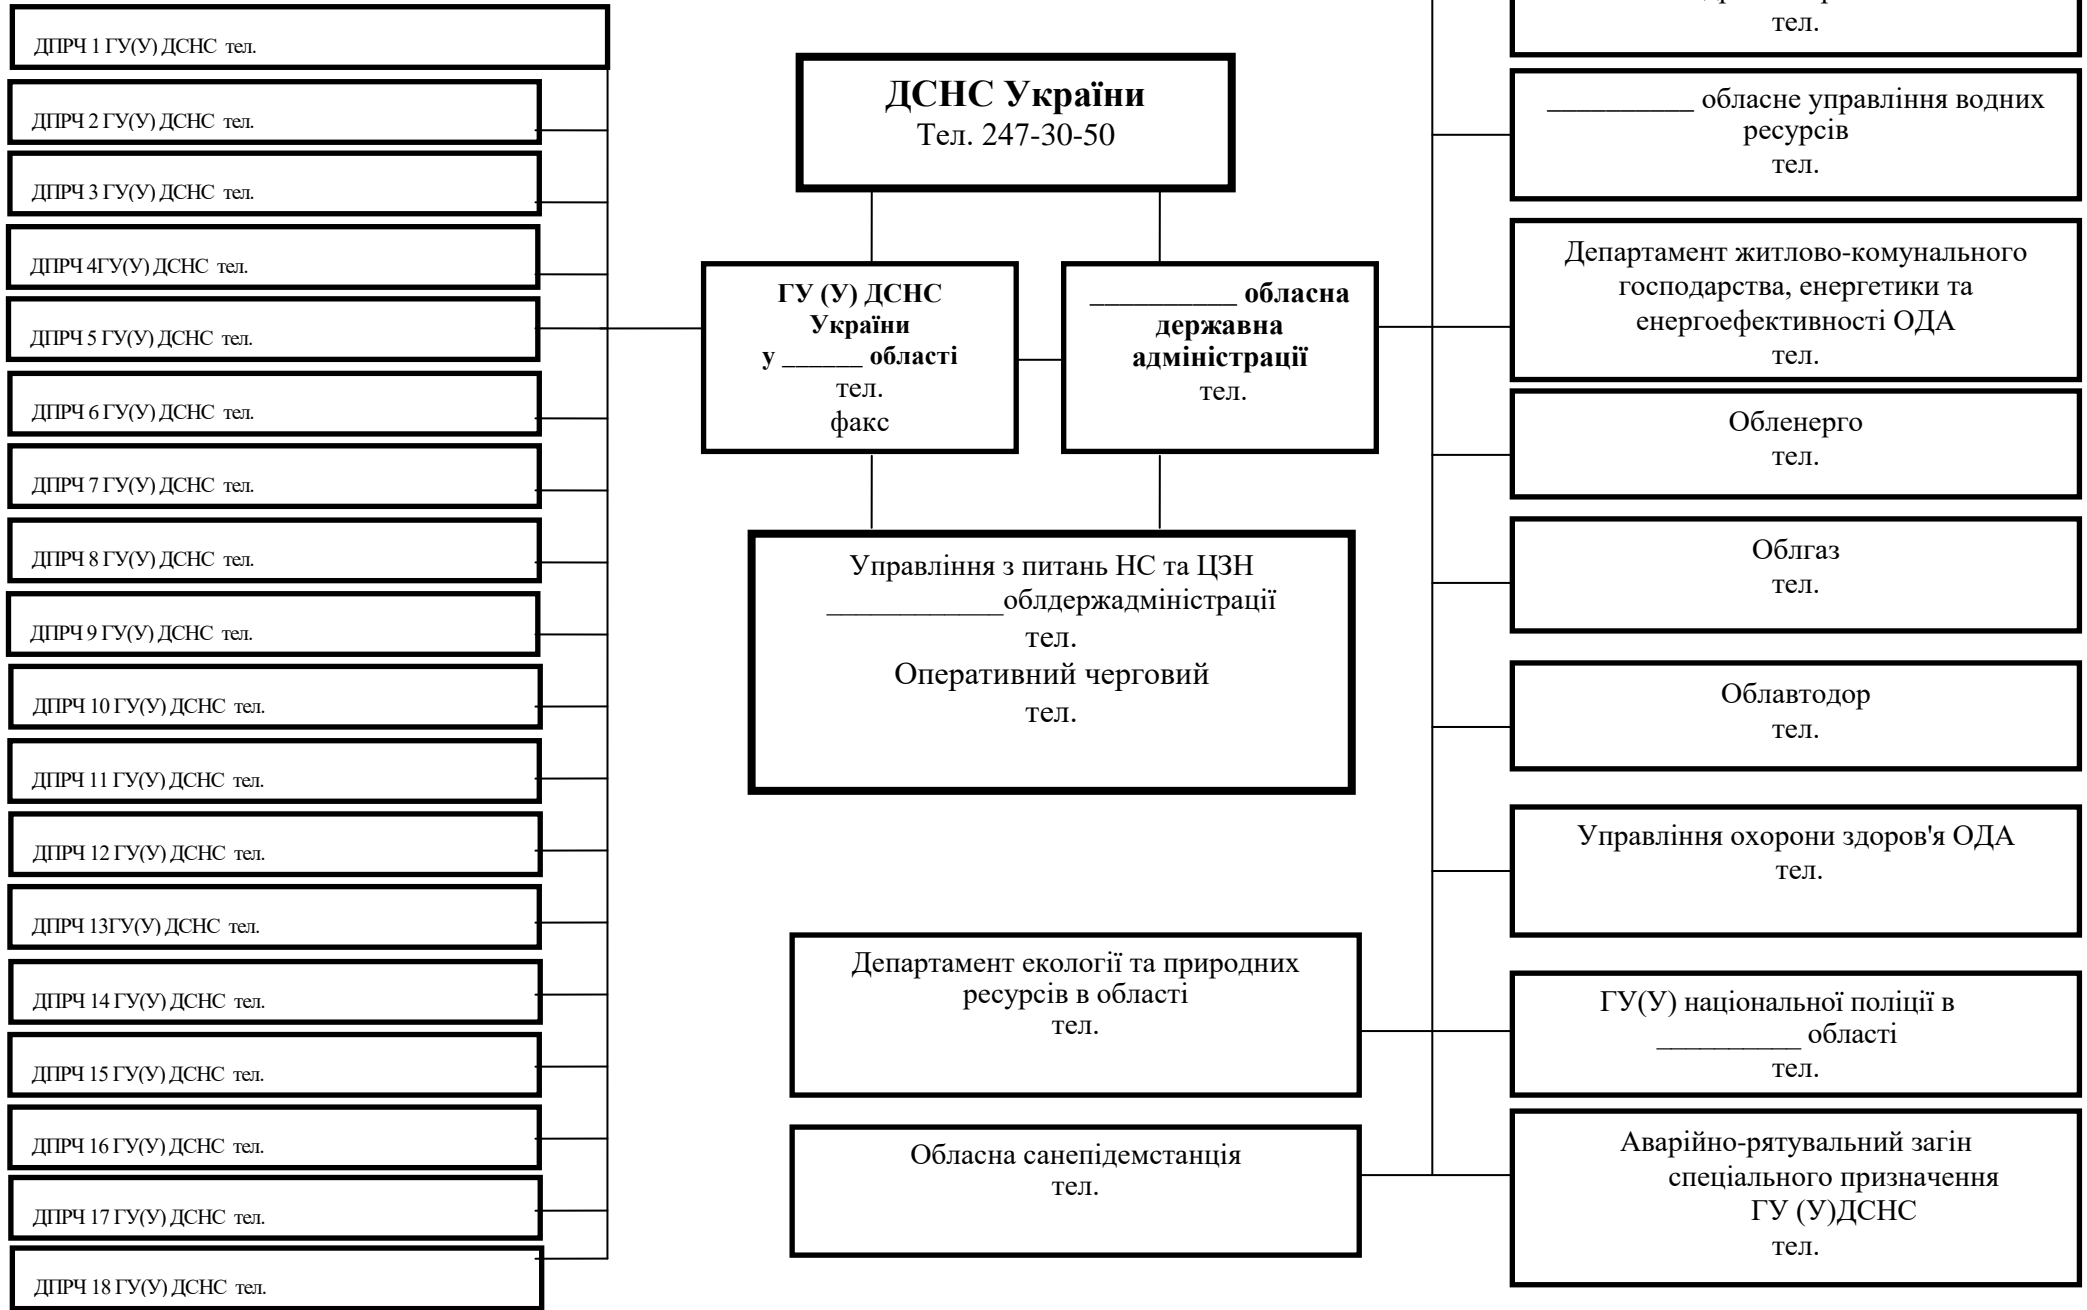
ДПРЧ 1 ГУ(У) ДСНС тел.

ДПРЧ 2 ГУ(У) ДСНС тел.

ДПРЧ 3 ГУ(У) ДСНС тел.

ДПРЧ 4ГУ(У) ДСНС тел.

ДПРЧ 5 ГУ(У) ДСНС тел.

ДПРЧ 6 ГУ(У) ДСНС тел.

ДПРЧ 7 ГУ(У) ДСНС тел.

ДПРЧ 8 ГУ(У) ДСНС тел.

ДПРЧ 9 ГУ(У) ДСНС тел.

ДПРЧ 10 ГУ(У) ДСНС тел.

ДПРЧ 11 ГУ(У) ДСНС тел.

ДПРЧ 12 ГУ(У) ДСНС тел.

ДПРЧ 13ГУ(У) ДСНС тел.

ДПРЧ 14 ГУ(У) ДСНС тел.

ДПРЧ 15 ГУ(У) ДСНС тел.

ДПРЧ 16 ГУ(У) ДСНС тел.

ДПРЧ 17 ГУ(У) ДСНС тел.

ДПРЧ 18 ГУ(У) ДСНС тел.

ДСНС України
Тел. 247-30-50

ГУ (У) ДСНС України у ______ області
тел.
факс

__________ обласна державна адміністрації
тел.

Управління з питань НС та ЦЗН ____________облдержадміністрації
тел.
Оперативний черговий
тел.

Департамент екології та природних ресурсів в області
тел.

Обласна санепідемстанція
тел.

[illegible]
тел.

__________ обласне управління водних ресурсів
тел.

Департамент житлово-комунального господарства, енергетики та енергоефективності ОДА
тел.

Обленерго
тел.

Облгаз
тел.

Облавтодор
тел.

Управління охорони здоров'я ОДА
тел.

ГУ(У) національної поліції в __________ області
тел.

Аварійно-рятувальний загін спеціального призначення ГУ (У)ДСНС
тел.